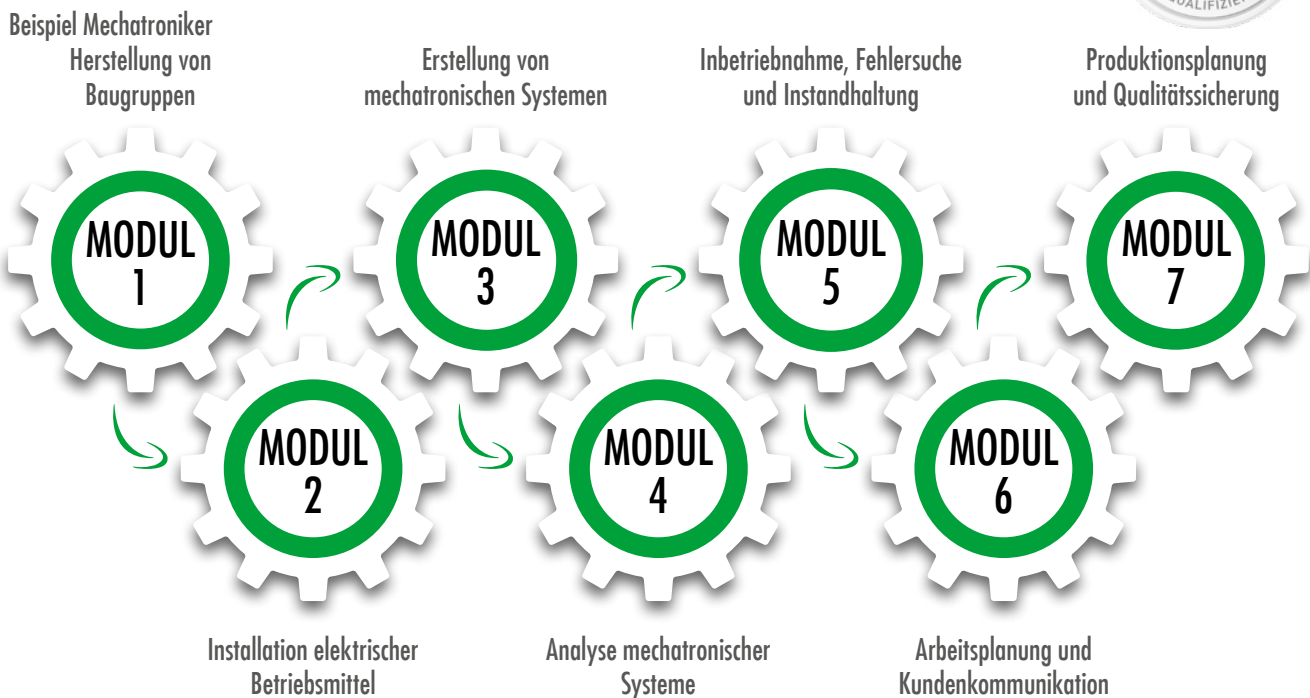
Beispiel Mechatroniker

Herstellung von Baugruppen

Erstellung von mechatronischen Systemen

Inbetriebnahme, Fehlersuche und Instandhaltung

Produktionsplanung und Qualitätssicherung

QUALIFIZIE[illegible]

MODUL 1

MODUL 3

MODUL 5

MODUL 7

MODUL 2

MODUL 4

MODUL 6

Installation elektrischer Betriebsmittel

Analyse mechatronischer Systeme

Arbeitsplanung und Kundenkommunikation